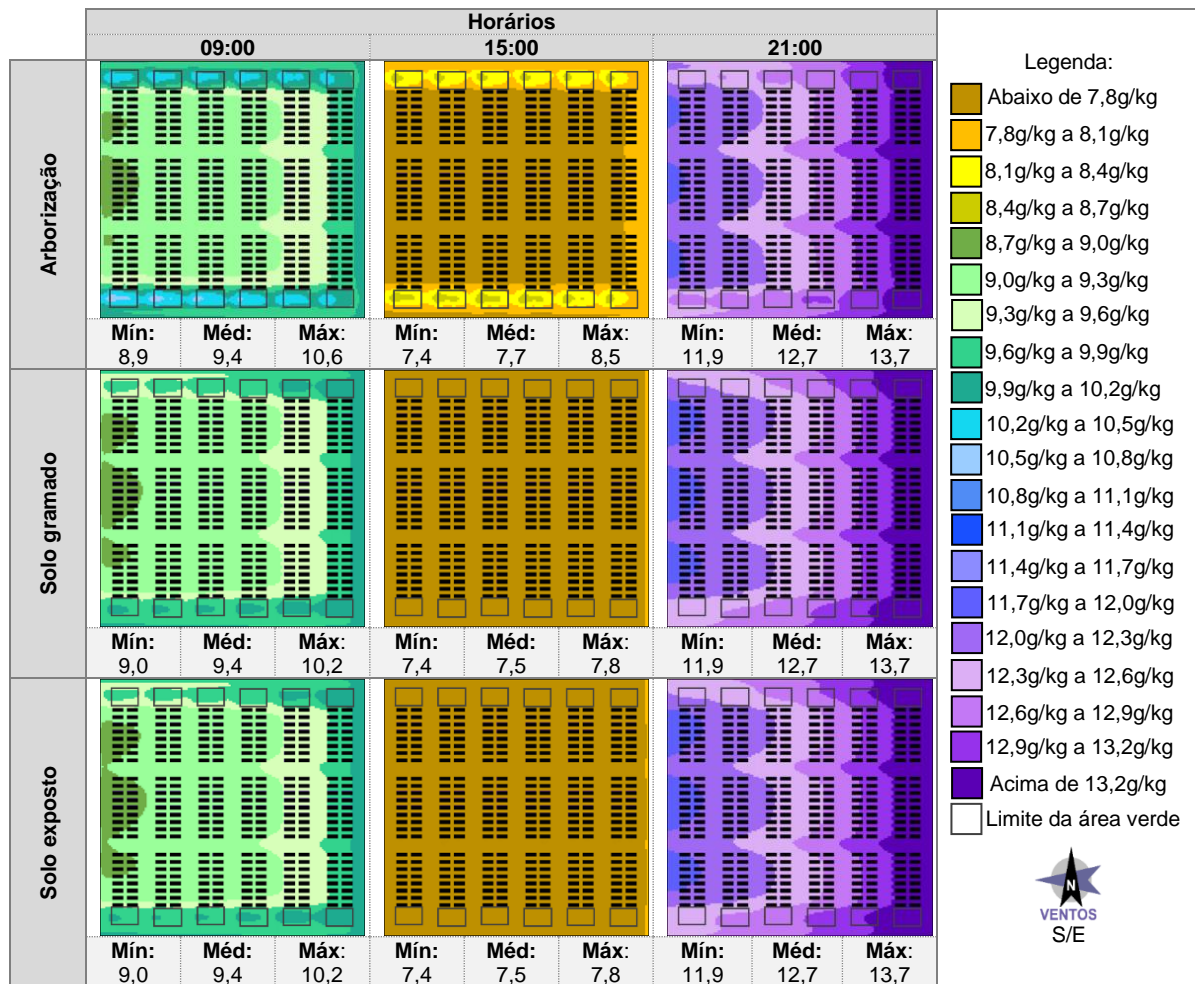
Horários

| | 09:00 | | | 15:00 | | | 21:00 | | |
|---|---|---|---|---|---|---|---|---|---|
| Arborização | Mín: 8,9 | Méd: 9,4 | Máx: 10,6 | Mín: 7,4 | Méd: 7,7 | Máx: 8,5 | Mín: 11,9 | Méd: 12,7 | Máx: 13,7 |
| Solo gramado | Mín: 9,0 | Méd: 9,4 | Máx: 10,2 | Mín: 7,4 | Méd: 7,5 | Máx: 7,8 | Mín: 11,9 | Méd: 12,7 | Máx: 13,7 |
| Solo exposto | Mín: 9,0 | Méd: 9,4 | Máx: 10,2 | Mín: 7,4 | Méd: 7,5 | Máx: 7,8 | Mín: 11,9 | Méd: 12,7 | Máx: 13,7 |

Legenda:
Abaixo de 7,8g/kg
7,8g/kg a 8,1g/kg
8,1g/kg a 8,4g/kg
8,4g/kg a 8,7g/kg
8,7g/kg a 9,0g/kg
9,0g/kg a 9,3g/kg
9,3g/kg a 9,6g/kg
9,6g/kg a 9,9g/kg
9,9g/kg a 10,2g/kg
10,2g/kg a 10,5g/kg
10,5g/kg a 10,8g/kg
10,8g/kg a 11,1g/kg
11,1g/kg a 11,4g/kg
11,4g/kg a 11,7g/kg
11,7g/kg a 12,0g/kg
12,0g/kg a 12,3g/kg
12,3g/kg a 12,6g/kg
12,6g/kg a 12,9g/kg
12,9g/kg a 13,2g/kg
Acima de 13,2g/kg
Limite da área verde

N
VENTOS
S/E